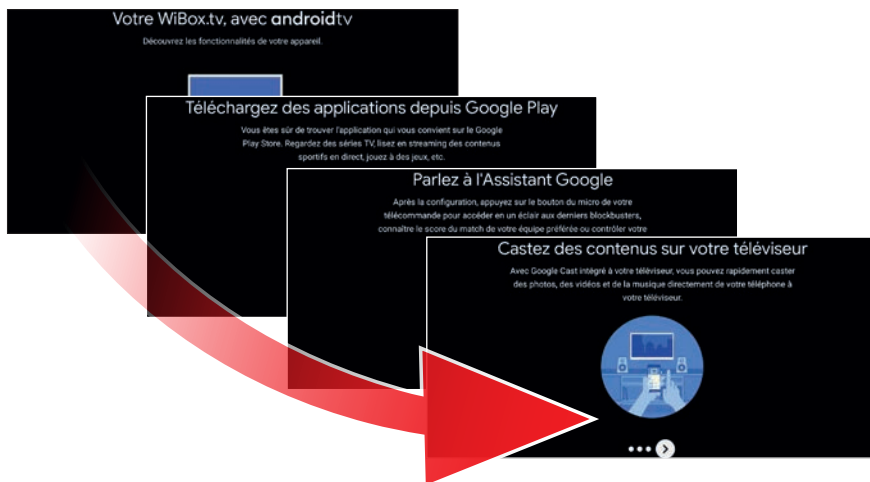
Votre WiBox.tv, avec androidtv

Découvrez les fonctionnalités de votre appareil.

Téléchargez des applications depuis Google Play

Vous êtes sûr de trouver l'application qui vous convient sur le Google Play Store. Regardez des séries TV, lisez en streaming des contenus sportifs en direct, jouez à des jeux, etc.

Parlez à l'Assistant Google

Après la configuration, appuyez sur le bouton du micro de votre télécommande pour accéder en un éclair aux derniers blockbusters, connaître le score du match de votre équipe préférée ou contrôler votre

Castez des contenus sur votre téléviseur

Avec Google Cast intégré à votre téléviseur, vous pouvez rapidement caster des photos, des vidéos et de la musique directement de votre téléphone à votre téléviseur.